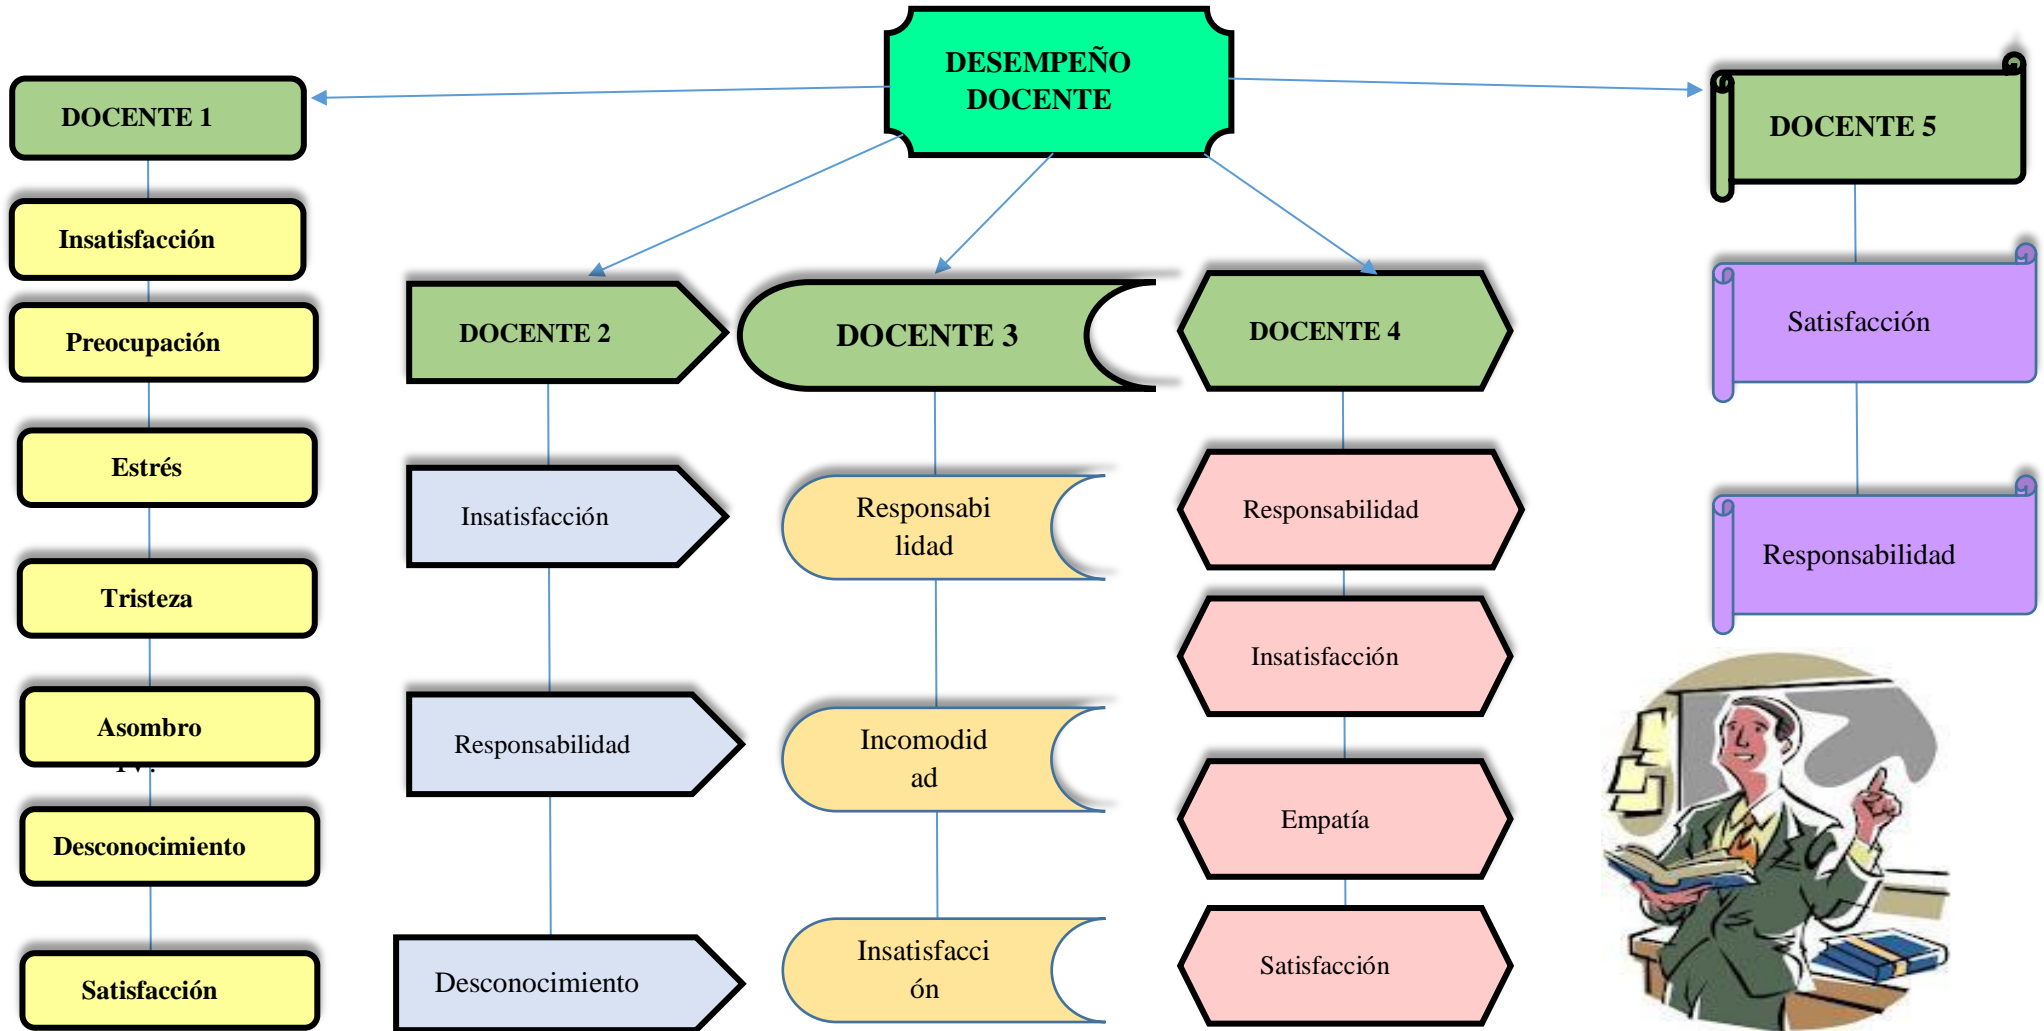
DESEMPEÑO DOCENTE

DOCENTE 1

Insatisfacción

Preocupación

Estrés

Tristeza

Asombro

Desconocimiento

Satisfacción

DOCENTE 2

Insatisfacción

Responsabilidad

Desconocimiento

DOCENTE 3

Responsabi lidad

Incomodid ad

Insatisfacci ón

DOCENTE 4

Responsabilidad

Insatisfacción

Empatía

Satisfacción

DOCENTE 5

Satisfacción

Responsabilidad